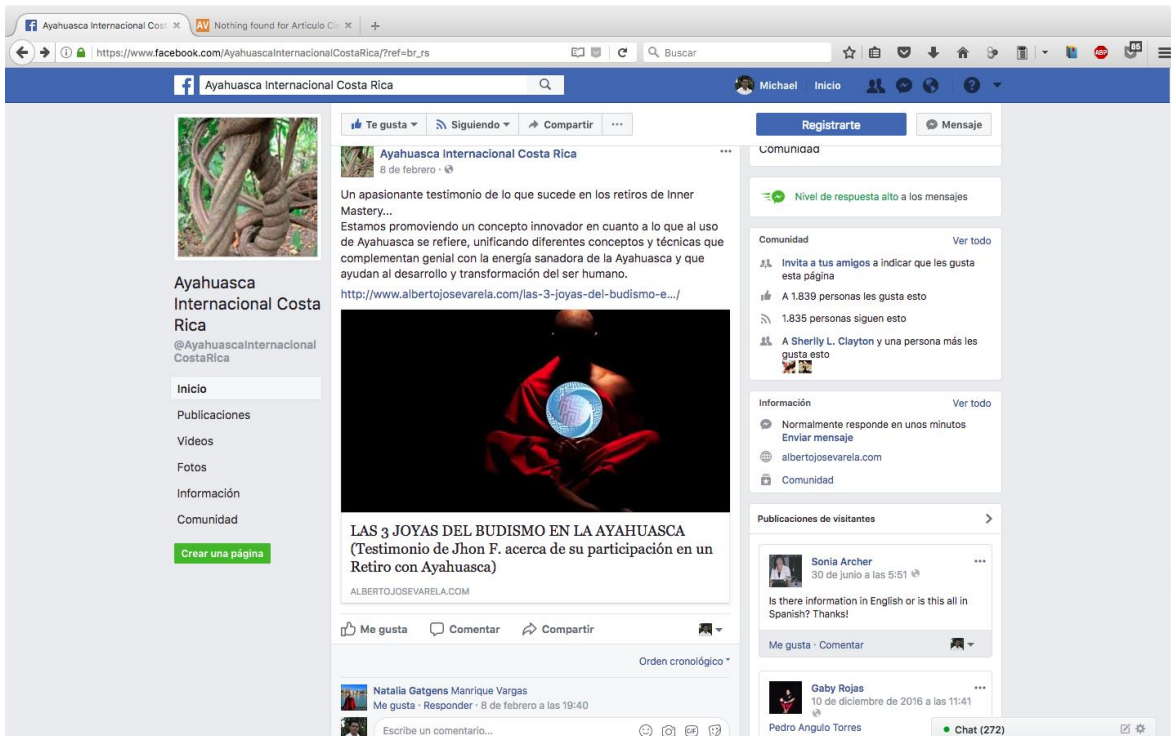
Ayahuasca Internacional Cost ×
AV Nothing found for Articulo C ×
+

https://www.facebook.com/AyahuascaInternacionalCostaRica/?ref=br_rs

Buscar

85

Ayahuasca Internacional Costa Rica

Michael Inicio

Ayahuasca Internacional Costa Rica
@AyahuascaInternacionalCostaRica

Inicio
Publicaciones
Videos
Fotos
Información
Comunidad

Crear una página

Te gusta ▾
Siguiendo ▾
Compartir
···

Ayahuasca Internacional Costa Rica
8 de febrero ·

Un apasionante testimonio de lo que sucede en los retiros de Inner Mastery...
Estamos promoviendo un concepto innovador en cuanto a lo que al uso de Ayahuasca se refiere, unificando diferentes conceptos y técnicas que complementan genial con la energía sanadora de la Ayahuasca y que ayudan al desarrollo y transformación del ser humano.
http://www.albertojosevarela.com/las-3-joyas-del-budismo-e.../

LAS 3 JOYAS DEL BUDISMO EN LA AYAHUASCA (Testimonio de Jhon F. acerca de su participación en un Retiro con Ayahuasca)
ALBERTOJOSEVARELA.COM

Me gusta
Comentar
Compartir

Orden cronológico ▾

Natalia Gatgens Manrique Vargas
Me gusta · Responder · 8 de febrero a las 19:40

Escribe un comentario...

Registrarte
Mensaje

Comunidad

Nivel de respuesta alto a los mensajes

Comunidad
Ver todo
Invita a tus amigos a indicar que les gusta esta página
A 1.839 personas les gusta esto
1.835 personas siguen esto
A Sherlly L. Clayton y una persona más les gusta esto

Información
Ver todo
Normalmente responde en unos minutos
Enviar mensaje
albertojosevarela.com
Comunidad

Publicaciones de visitantes

Sonia Archer
30 de junio a las 5:51
Is there information in English or is this all in Spanish? Thanks!
Me gusta · Comentar

Gaby Rojas
10 de diciembre de 2016 a las 11:41
Pedro Angulo Torres

Chat (272)